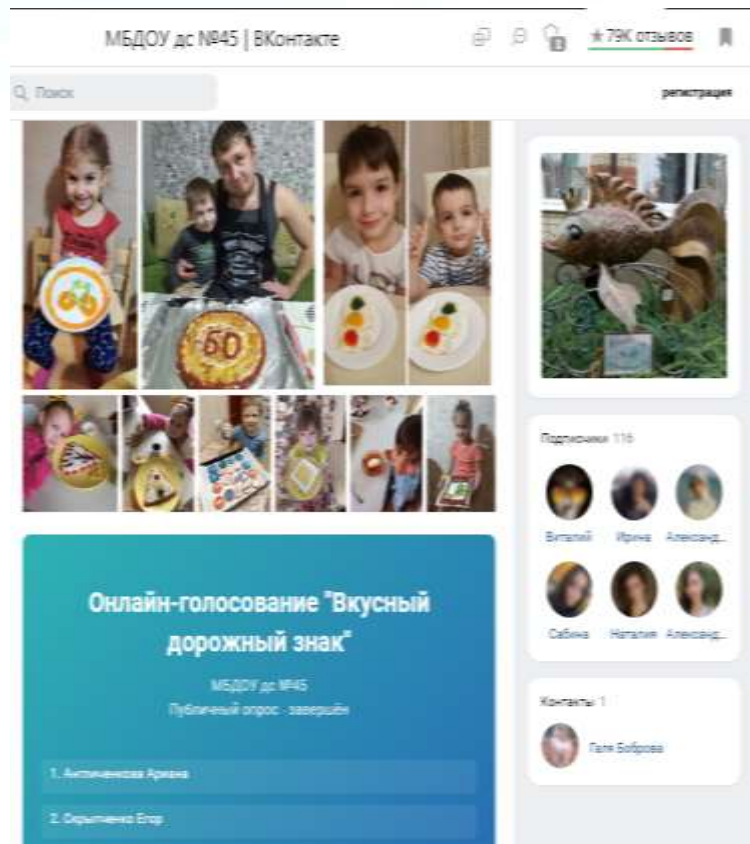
МБДОУ дс №45 | ВКонтакте

★79К отзывов

Поиск

регистрация

60

Подписчики 116

Виталий Ирина Александ...

Сабина Наталия Александ...

Контакты 1

Галя Боброва

Онлайн-голосование "Вкусный дорожный знак"

МБДОУ дс №45
Публичный опрос · завершён

1. Антипенкова Ариана

2. Скрыпченко Егор